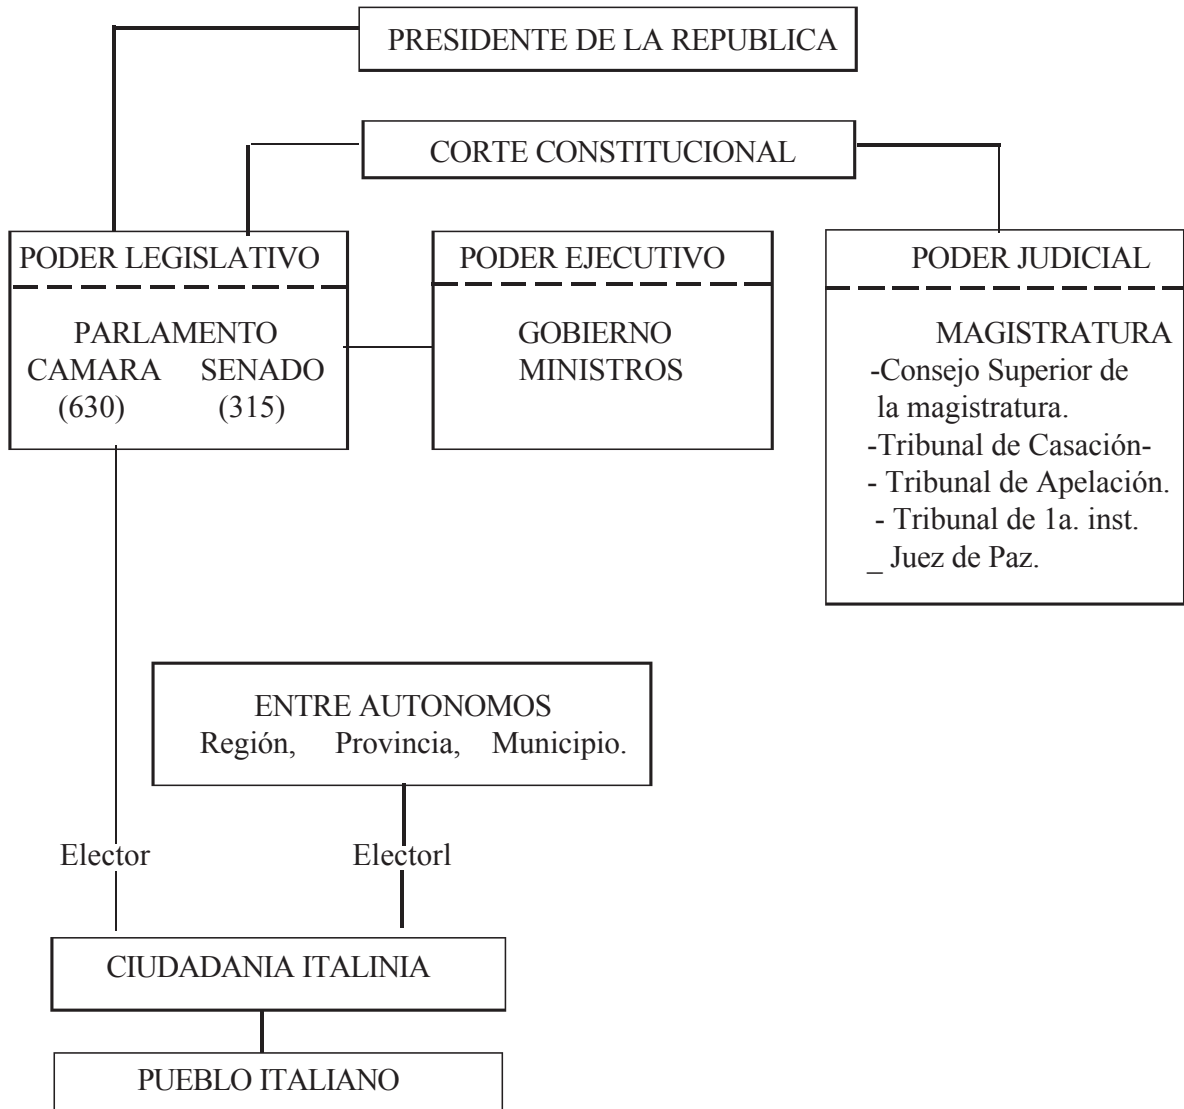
PRESIDENTE DE LA REPUBLICA

CORTE CONSTITUCIONAL

PODER LEGISLATIVO

PARLAMENTO
CAMARA SENADO
(630) (315)

PODER EJECUTIVO

GOBIERNO
MINISTROS

PODER JUDICIAL

MAGISTRATURA
-Consejo Superior de la magistratura.
-Tribunal de Casación-
- Tribunal de Apelación.
- Tribunal de 1a. inst.
_ Juez de Paz.

ENTRE AUTONOMOS
Región, Provincia, Municipio.

Elector

Electorl

CIUDADANIA ITALINIA

PUEBLO ITALIANO